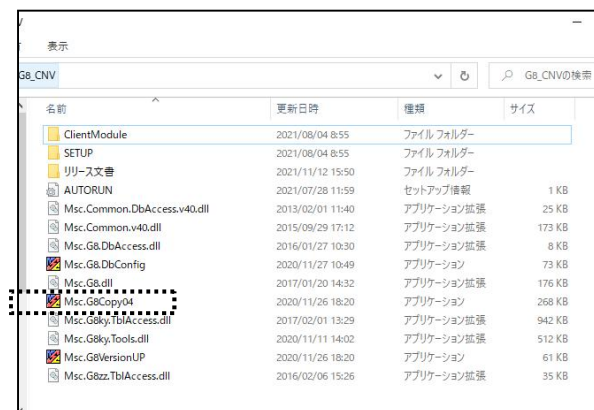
表示

G8_CNV

G8_CNVの検索

| 名前 | 更新日時 | 種類 | サイズ |
|---|---|---|---|
| ClientModule | 2021/08/04 8:55 | ファイル フォルダー | |
| SETUP | 2021/08/04 8:55 | ファイル フォルダー | |
| リリース文書 | 2021/11/12 15:50 | ファイル フォルダー | |
| AUTORUN | 2021/07/28 11:59 | セットアップ情報 | 1 KB |
| Msc.Common.DbAccess.v40.dll | 2013/02/01 11:40 | アプリケーション拡張 | 25 KB |
| Msc.Common.v40.dll | 2015/09/29 17:12 | アプリケーション拡張 | 173 KB |
| Msc.G8.DbAccess.dll | 2016/01/27 10:30 | アプリケーション拡張 | 8 KB |
| Msc.G8.DbConfig | 2020/11/27 10:49 | アプリケーション | 73 KB |
| Msc.G8.dll | 2017/01/20 14:32 | アプリケーション拡張 | 176 KB |
| Msc.G8Copy04 | 2020/11/26 18:20 | アプリケーション | 268 KB |
| Msc.G8ky.TblAccess.dll | 2017/02/01 13:29 | アプリケーション拡張 | 942 KB |
| Msc.G8ky.Tools.dll | 2020/11/11 14:02 | アプリケーション拡張 | 512 KB |
| Msc.G8VersionUP | 2020/11/26 18:20 | アプリケーション | 61 KB |
| Msc.G8zz.TblAccess.dll | 2016/02/06 15:26 | アプリケーション拡張 | 35 KB |